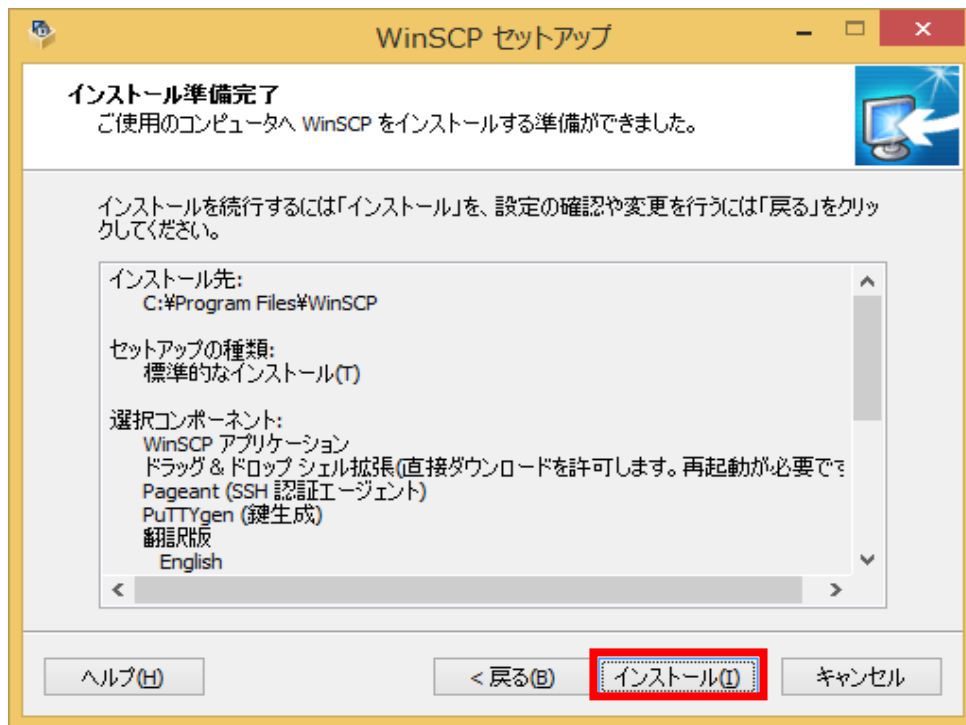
WinSCP セットアップ

インストール準備完了
ご使用のコンピュータへ WinSCP をインストールする準備ができました。

インストールを続行するには「インストール」を、設定の確認や変更を行うには「戻る」をクリックしてください。

インストール先:
C:¥Program Files¥WinSCP

セットアップの種類:
標準的なインストール(T)

選択コンポーネント:
WinSCP アプリケーション
ドラッグ & ドロップ シェル拡張(直接ダウンロードを許可します。再起動が必要で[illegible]
Pageant (SSH 認証エージェント)
PuTTYgen (鍵生成)
翻訳版
English

ヘルプ(H)
< 戻る(B)
インストール(I)
キャンセル